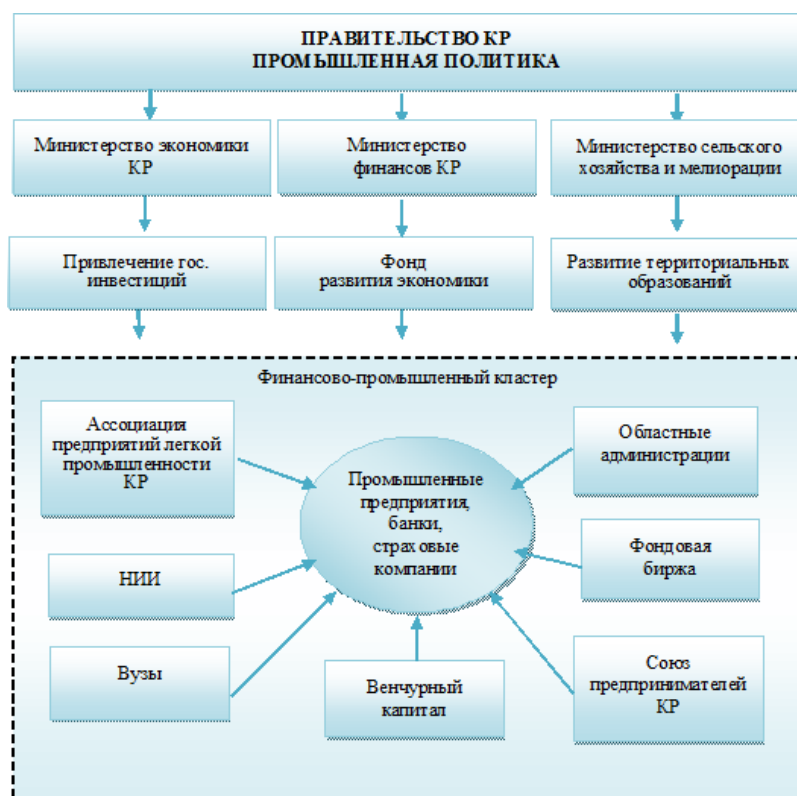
ПРАВИТЕЛЬСТВО КР
ПРОМЫШЛЕННАЯ ПОЛИТИКА

Министерство экономики КР

Министерство финансов КР

Министерство сельского хозяйства и мелиорации

Привлечение гос. инвестиций

Фонд развития экономики

Развитие территориальных образований

Финансово-промышленный кластер

Ассоциация предприятий легкой промышленности КР

Промышленные предприятия, банки, страховые компании

Областные администрации

Фондовая биржа

НИИ

Вузы

Венчурный капитал

Союз предпринимателей КР